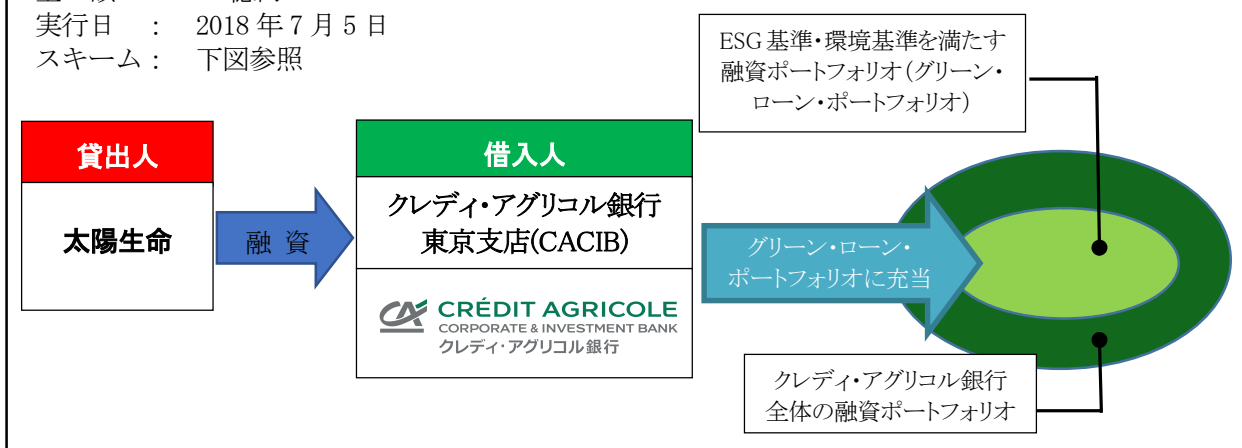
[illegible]
実行日　：　2018 年 7 月 5 日
スキーム：　下図参照

ESG 基準・環境基準を満たす融資ポートフォリオ（グリーン・ローン・ポートフォリオ）

貸出人

太陽生命

融 資

借入人

クレディ・アグリコル銀行東京支店(CACIB)

CRÉDIT AGRICOLE
CORPORATE & INVESTMENT BANK
クレディ・アグリコル銀行

グリーン・ローン・ポートフォリオに充当

クレディ・アグリコル銀行全体の融資ポートフォリオ